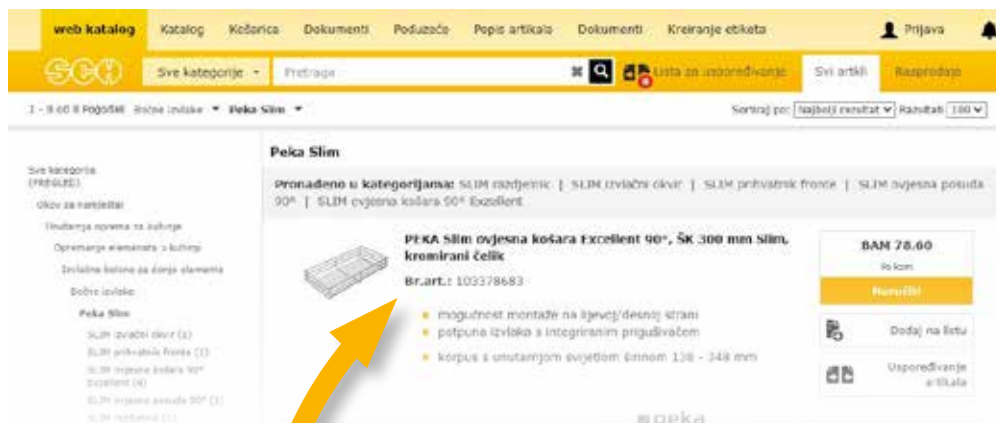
web katalog Katalog Košarica Dokumenti Poduzeće Popis artikala Dokumenti Kreiranje etiketa Prijava

Sve kategorije Pretraga Lista za uspoređivanje Svi artikli Rasprodaja

1 - 9 od 8 Pogodak Bočne izvlake ▾ Peka Slim ▾

Sortiraj po: Najbolji rezultat Razultati 100

Sve kategorije (PREGLED)
Okov za namještaj
Unutarnja oprema za kuhinje
Opremanje elemenata u kuhinji
Izvlačne košare za donje elemente
Bočne izvlake
Peka Slim
SLIM izvlačni okvir (1)
SLIM prihvatnik fronte (1)
SLIM ovjesna košara 90° Excellent (4)
SLIM ovjesna posuda 90° (1)
SLIM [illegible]

Peka Slim

Pronađeno u kategorijama: SLIM razdjelnic | SLIM izvlačni okvir | SLIM prihvatnik fronte | SLIM ovjesna posuda 90° | SLIM ovjesna košara 90° Excellent

PEKA Slim ovjesna košara Excellent 90°, ŠK 300 mm Slim, kromirani čelik

Br.art.: 103378683

mogućnost montaže na lijevoj/desnoj strani
potpuna izvlaka s integriranim prigušivačem
korpus s unutarnjom svijetlom širinom 138 - 348 mm

BAM 78.60
Po kom
Naručiti

Dodaj na listu

Uspoređivanje artikala

peka